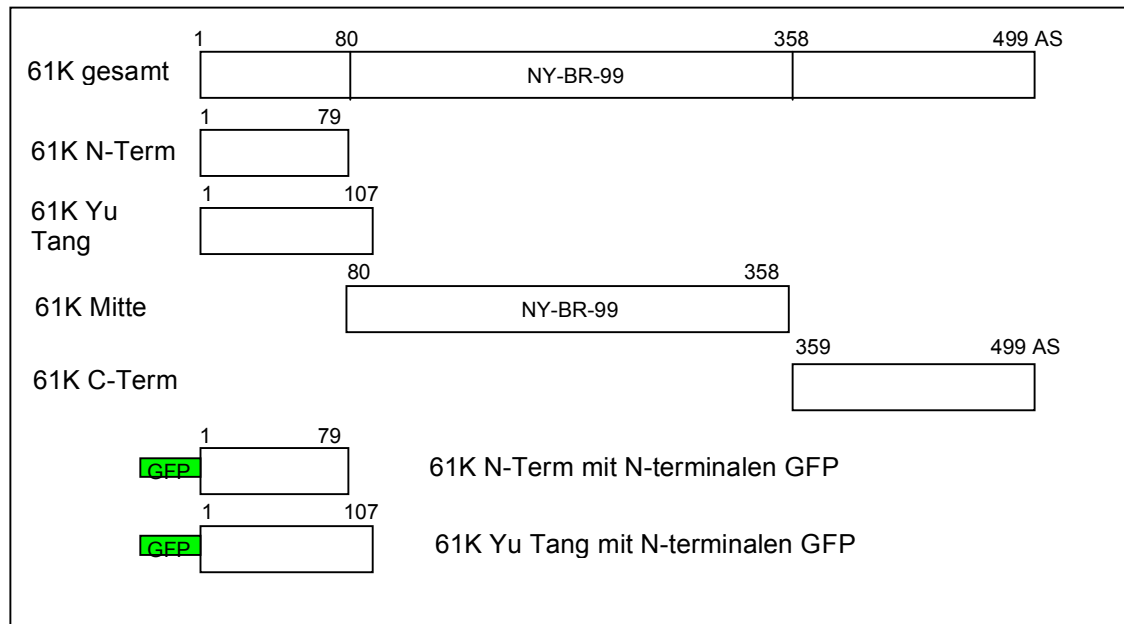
61K gesamt
1 80 358 499 AS
NY-BR-99

61K N-Term
1 79

61K Yu Tang
1 107

61K Mitte
80 358
NY-BR-99

61K C-Term
359 499 AS

GFP
1 79
61K N-Term mit N-terminalen GFP

GFP
1 107
61K Yu Tang mit N-terminalen GFP